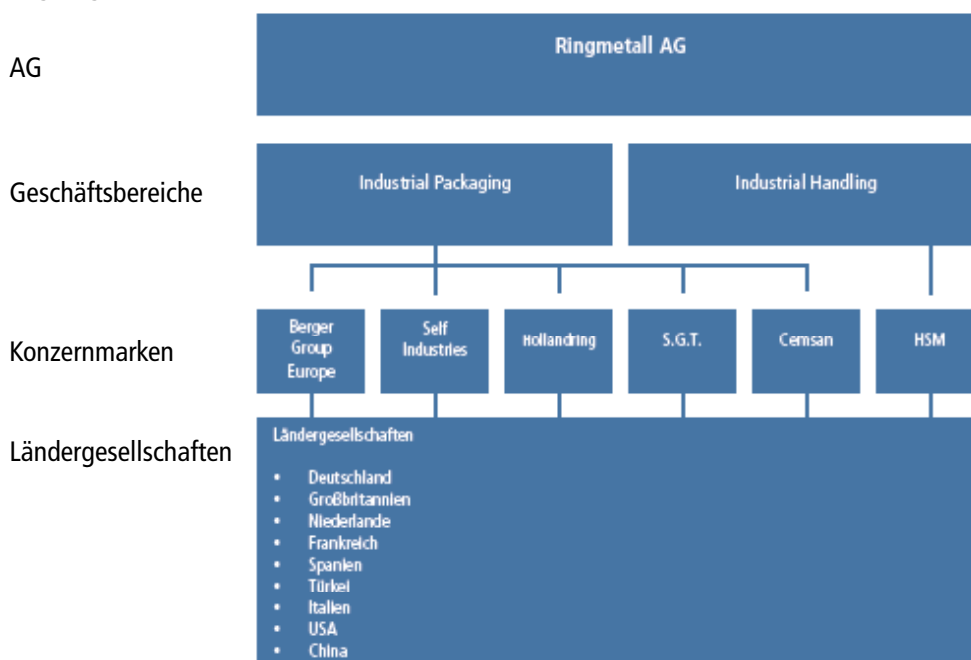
AG

Ringmetall AG

Geschäftsbereiche

Industrial Packaging

Industrial Handling

Konzernmarken

Berger Group Europe

Self Industries

Hollandring

S.G.T.

Cemsan

HSM

Ländergesellschaften

Ländergesellschaften

- Deutschland
- Großbritannien
- Niederlande
- Frankreich
- Spanien
- Türkei
- Italien
- USA
- China